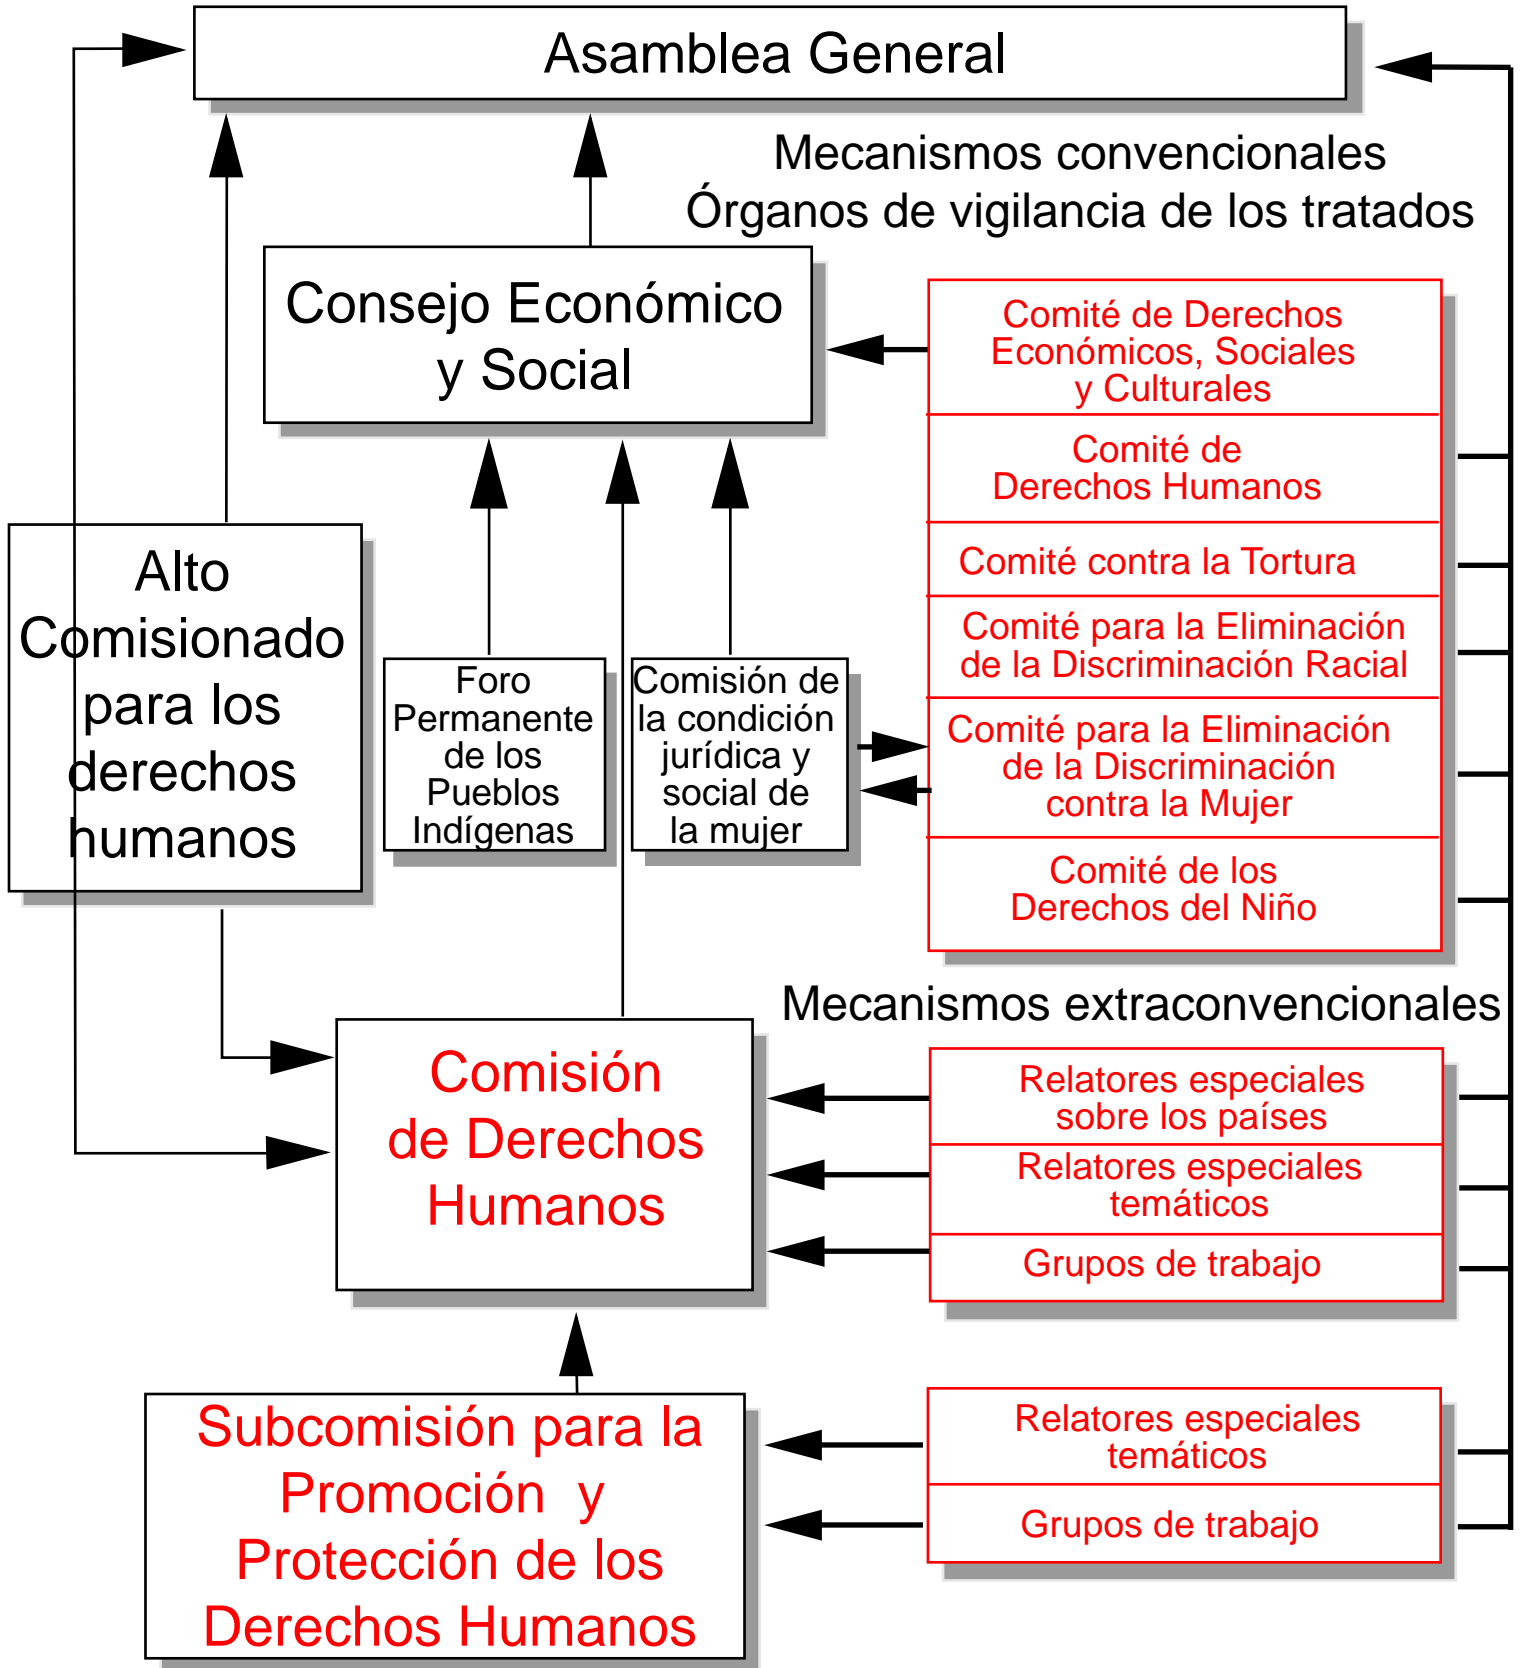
Asamblea General

Mecanismos convencionales
Órganos de vigilancia de los tratados

Consejo Económico y Social

Comité de Derechos Económicos, Sociales y Culturales

Comité de Derechos Humanos

Comité contra la Tortura

Comité para la Eliminación de la Discriminación Racial

Comité para la Eliminación de la Discriminación contra la Mujer

Comité de los Derechos del Niño

Alto Comisionado para los derechos humanos

Foro Permanente de los Pueblos Indígenas

Comisión de la condición jurídica y social de la mujer

Mecanismos extraconvencionales

Comisión de Derechos Humanos

Relatores especiales sobre los países

Relatores especiales temáticos

Grupos de trabajo

Subcomisión para la Promoción y Protección de los Derechos Humanos

Relatores especiales temáticos

Grupos de trabajo